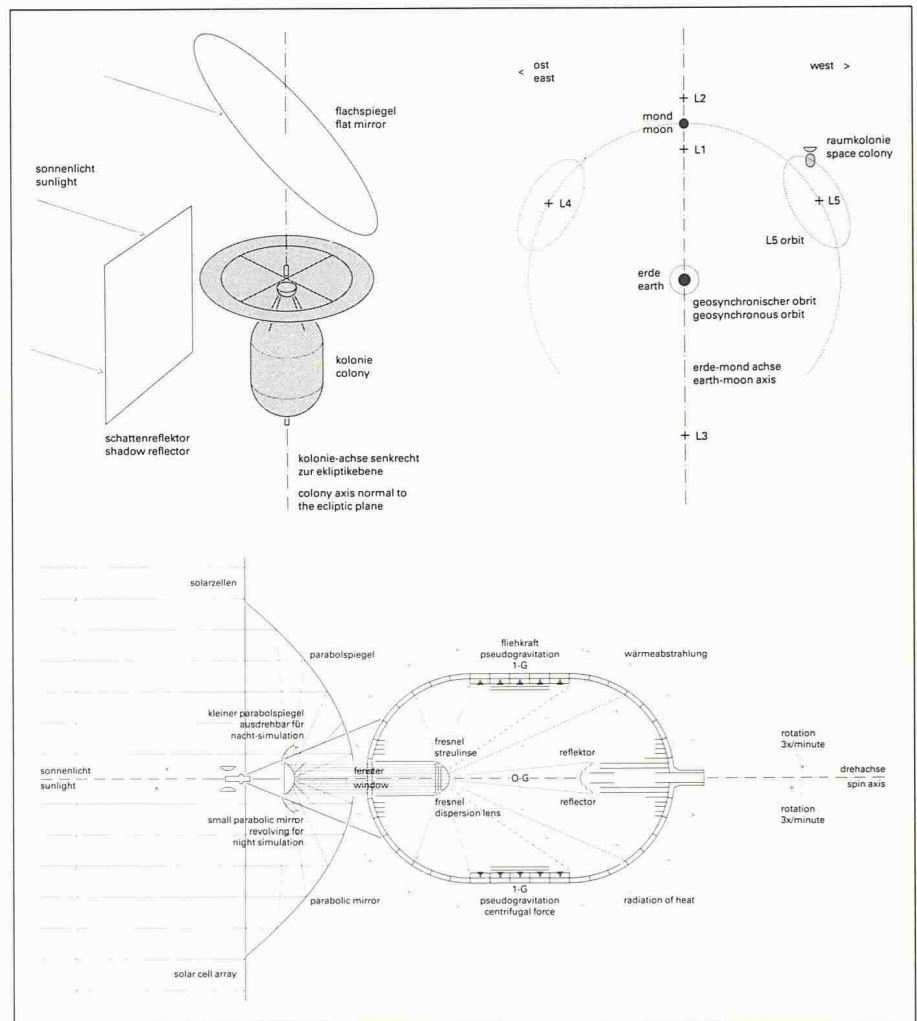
flachspiegel
flat mirror

sonnenlicht
sunlight

kolonie
colony

schattenreflektor
shadow reflector

kolonie-achse senkrecht zur ekliptikebene

colony axis normal to the ecliptic plane

< ost
east

west >

+ L2

mond
moon

+ L1

raumkolonie
space colony

+ L4

+ L5

L5 orbit

erde
earth

geosynchronischer obrit
geosynchronous orbit

erde-mond achse
earth-moon axis

+ L3

solarzellen

parabolspiegel

fliehkraft
pseudogravitation
1-G

wärmeabstrahlung

kleiner parabolspiegel ausdrehbar für nacht-simulation

fresnel
streulinse

reflektor

sonnenlicht
sunlight

fenster
window

O-G

rotation
3x/minute

drehachse
spin axis

reflector

rotation
3x/minute

fresnel
dispersion lens

small parabolic mirror revolving for night simulation

1-G
pseudogravitation
centrifugal force

parabolic mirror

radiation of heat

solar cell array